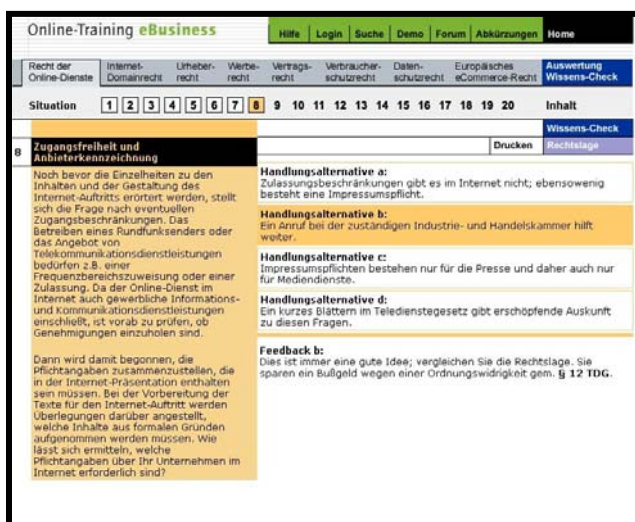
Online-Training eBusiness

Hilfe | Login | Suche | Demo | Forum | Abkürzungen | Home

Recht der Online-Dienste | Internet-Domainrecht | Urheberrecht | Werberecht | Vertragsrecht | Verbraucherschutzrecht | Datenschutzrecht | Europäisches eCommerce-Recht | Auswertung Wissens-Check

Situation 1 2 3 4 5 6 7 8 9 10 11 12 13 14 15 16 17 18 19 20 Inhalt

Wissens-Check

8 Zugangsfreiheit und Anbieterkennzeichnung

Drucken | Rechtslage

Noch bevor die Einzelheiten zu den Inhalten und der Gestaltung des Internet-Auftritts erörtert werden, stellt sich die Frage nach eventuellen Zugangsbeschränkungen. Das Betreiben eines Rundfunksenders oder das Angebot von Telekommunikationsdienstleistungen bedürfen z.B. einer Frequenzbereichszuweisung oder einer Zulassung. Da der Online-Dienst im Internet auch gewerbliche Informations- und Kommunikationsdienstleistungen einschließt, ist vorab zu prüfen, ob Genehmigungen einzuholen sind.

Dann wird damit begonnen, die Pflichtangaben zusammenzustellen, die in der Internet-Präsentation enthalten sein müssen. Bei der Vorbereitung der Texte für den Internet-Auftritt werden Überlegungen darüber angestellt, welche Inhalte aus formalen Gründen aufgenommen werden müssen. Wie lässt sich ermitteln, welche Pflichtangaben über Ihr Unternehmen im Internet erforderlich sind?

Handlungsalternative a:
Zulassungsbeschränkungen gibt es im Internet nicht; ebensowenig besteht eine Impressumspflicht.

Handlungsalternative b:
Ein Anruf bei der zuständigen Industrie- und Handelskammer hilft weiter.

Handlungsalternative c:
Impressumspflichten bestehen nur für die Presse und daher auch nur für Mediendienste.

Handlungsalternative d:
Ein kurzes Blättern im Teledienstegesetz gibt erschöpfende Auskunft zu diesen Fragen.

Feedback b:
Dies ist immer eine gute Idee; vergleichen Sie die Rechtslage. Sie sparen ein Bußgeld wegen einer Ordnungswidrigkeit gem. § 12 TDG.